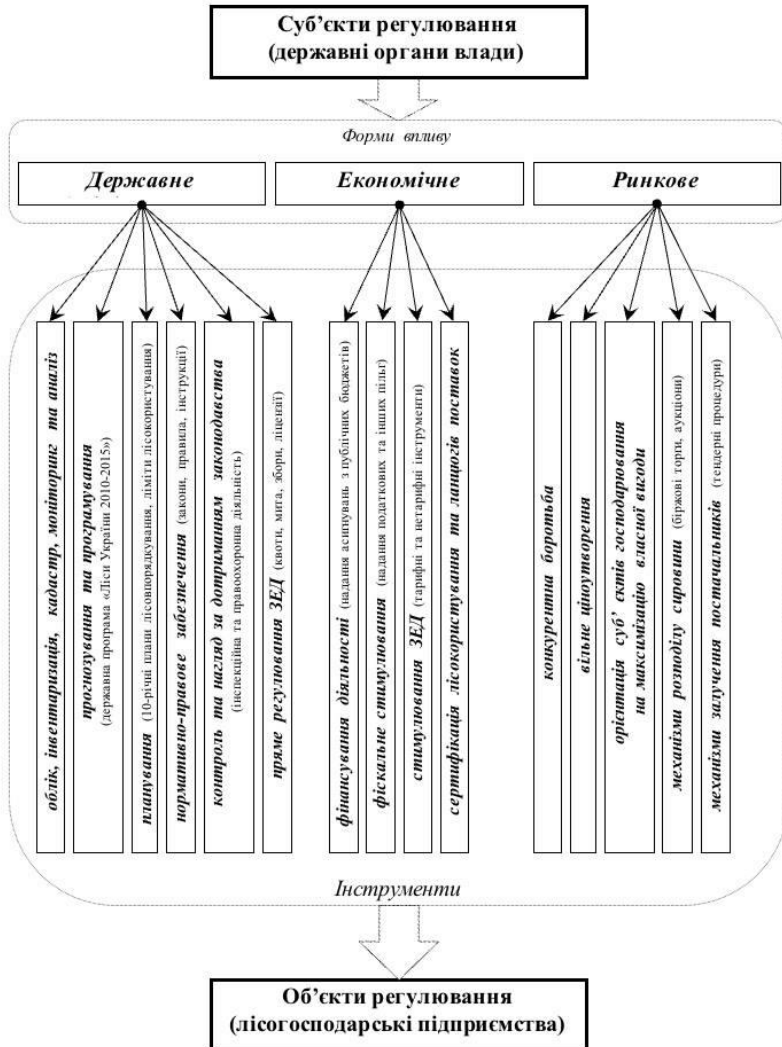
Суб'єкти регулювання
(державні органи влади)

Форми впливу

Державне

Економічне

Ринкове

облік, інвентаризація, кадастр, моніторинг та аналіз

прогнозування та програмування (державна програма «Ліси України 2010-2015»)

планування (10-річні плани лісовпорядкування, ліміти лісокористування)

нормативно-правове забезпечення (закони, правила, інструкції)

контроль та нагляд за дотриманням законодавства (інспекційна та правоохоронна діяльність)

пряме регулювання ЗЕД (квоти, мита, збори, ліцензії)

фінансування діяльності (надання асигнувань з публічних бюджетів)

фіскальне стимулювання (надання податкових та інших пільг)

стимулювання ЗЕД (тарифні та нетарифні інструменти)

сертифікація лісокористування та ланцюгів поставок

конкурентна боротьба

вільне ціноутворення

орієнтація суб'єктів господарювання на максимізацію власної вигоди

механізми розподілу сировини (біржові торги, аукціони)

механізми залучення постачальників (тендерні процедури)

Інструменти

Об'єкти регулювання
(лісогосподарські підприємства)